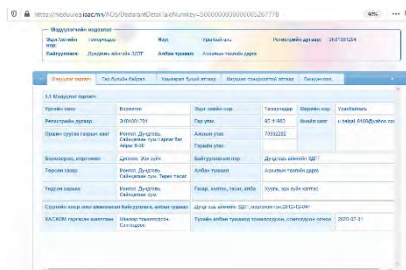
https://medeelel.isac.mn/ACS/OrganizationDetail?UnitKey=5000000000000026777 8

Мэдүүлэгчийн мэдээлэл

| Мэдүүлэгчийн нэр | Говьгуралт ХХК | Төрөл | Үйлдвэрлэл | Регистрийн дугаар | 2490784 |
|---|---|---|---|---|---|
| Байгууллага | Дундговь аймгийн ЗДТГ | Албан тушаал | Аюулгүйн тасгийн дарга | | |

Мэдүүлэг тайлан | Тус байгууллагын | Хамаарал бүхий аттаж | Ажлын тохируулатай аттаж | Гаалын газ...

1.1 Мэдүүлэг тайлан

| Үйлдэл нэр | Бичмэл | Үйл ажил нэр | Таталцадар | Мэргэжил нэр | Улаанбаатар |
|---|---|---|---|---|---|
| Регистрийн дугаар | 2490784 | Гар утас | 95 51 400 | Веб хаяг | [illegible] |
| Оршин суугаа хаяг | Монгол, Дундговь, Сайнцагаан сум Гаргагч баг, Айраг 9-10 | Ажлын утас | 70592282 | | |
| | | Гэрийн утас | | | |
| Боловсрол, мэргэжил | Дээд, Эдийн засагч | Байгууллагын нэр | Дундговь аймгийн ЗДТГ | | |
| Төрсөн газар | Монгол, Дундговь, Сайнцагаан сум, Гарват баг | Албан тушаал | Аюулгүйн тасгийн дарга | | |
| Үндсэн хаяг | Монгол, Дундговь, Сайнцагаан сум | Гэнэр, эхнэр, гаалр, хүүхэд | Хүүхэд, хүү ажил хаттсан | | |
| Сүүлийн хоёр жил ажилласан байгууллага, албан тушаал | Дундговь аймгийн ЗДТГ | | | | |
| ХАСХОМ тангарсан ажилтан | Өвөрөө тохиолдсон Сайнцагаан | Тухайн албан тушаалд томилогдсон, сонгогдсон огноо | 2020-07-31 | | |